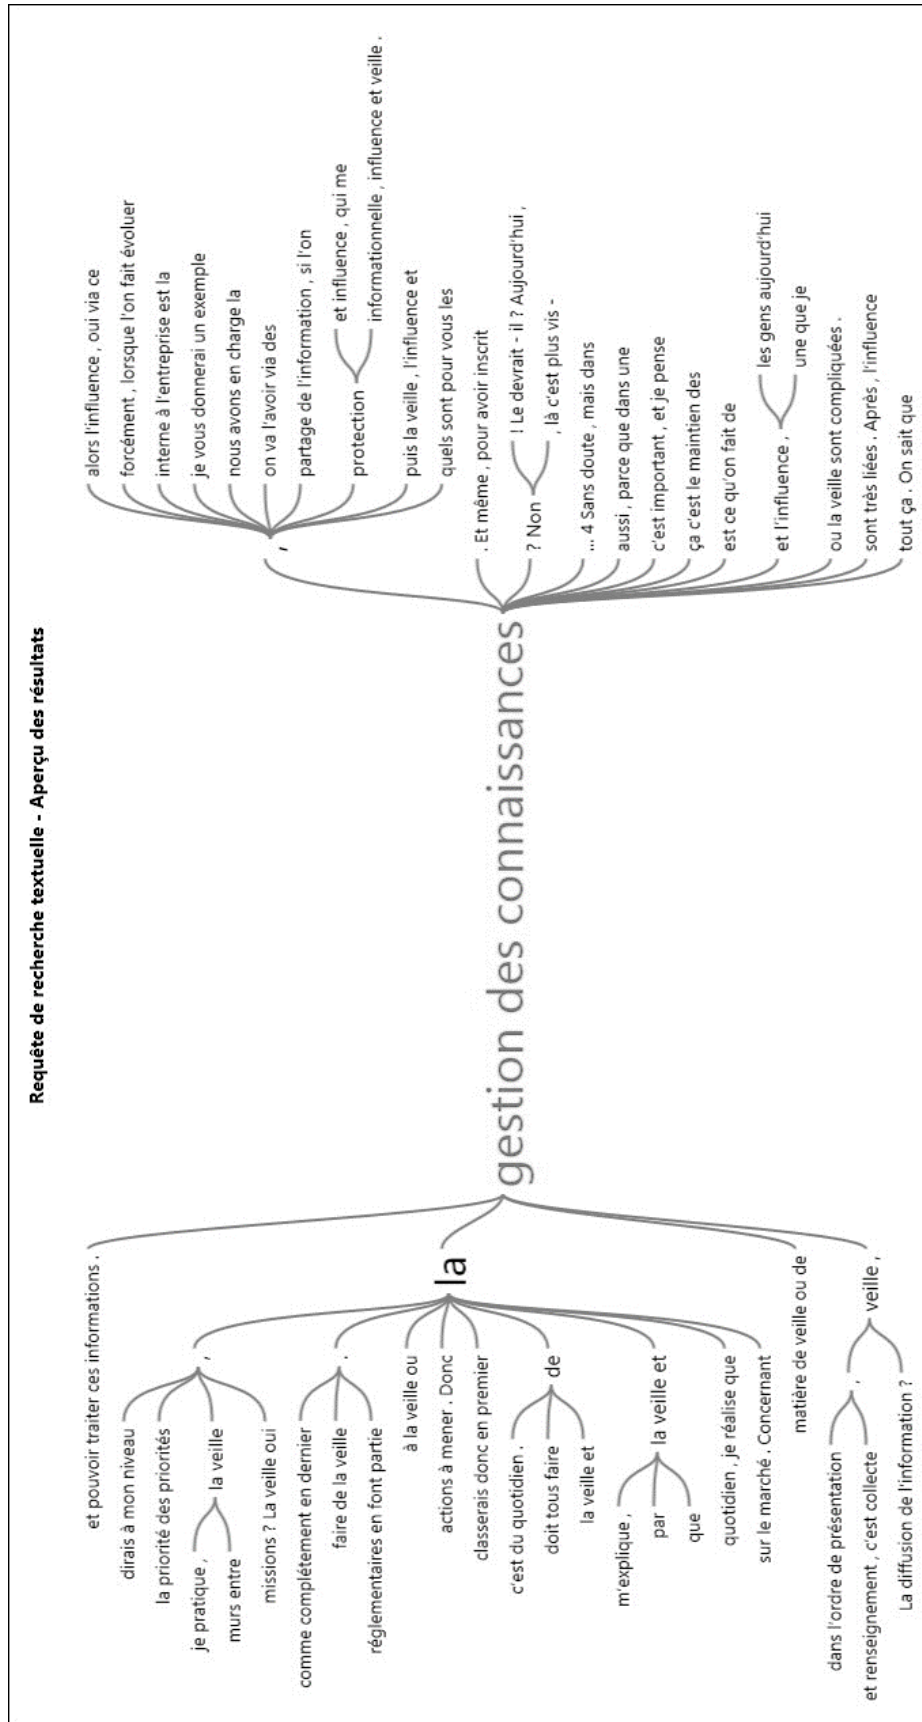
Requête de recherche textuelle - Aperçu des résultats

et pouvoir traiter ces informations .
dirais à mon niveau
la priorité des priorités
je pratique ,
la veille
murs entre
missions ? La veille oui
,
comme complétement en dernier
faire de la veille
réglementaires en font partie
,
à la veille ou
actions à mener . Donc
classerais donc en premier
c'est du quotidien ,
doit tous faire
de
la veille et
m'explique ,
par
la veille et
que
quotidien , je réalise que
sur le marché . Concernant
la
matière de veille ou de
dans l'ordre de présentation
et renseignement , c'est collecte
,
veille ,
La diffusion de l'information ?

gestion des connaissances

,
alors l'influence , oui via ce
forcément , lorsque l'on fait évoluer
interne à l'entreprise est la
je vous donnerai un exemple
nous avons en charge la
on va l'avoir via des
partage de l'information , si l'on
protection
et influence , qui me
informationnelle , influence et veille .
puis la veille , l'influence et
quels sont pour vous les
. Et même , pour avoir inscrit
? Non
! Le devrait - il ? Aujourd'hui ,
, là c'est plus vis -
... 4 Sans doute , mais dans
aussi , parce que dans une
c'est important , et je pense
ça c'est le maintien des
est ce qu'on fait de
et l'influence ,
les gens aujourd'hui
une que je
ou la veille sont compliquées .
sont très liées . Après , l'influence
tout ça . On sait que